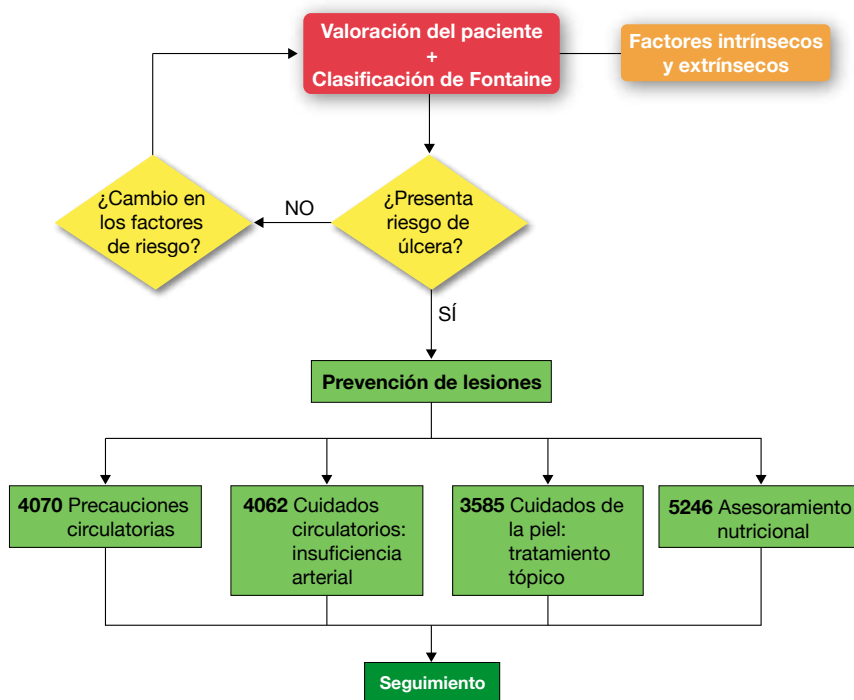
Valoración del paciente
+
Clasificación de Fontaine

Factores intrínsecos y extrínsecos

¿Cambio en los factores de riesgo?

NO

¿Presenta riesgo de úlcera?

SÍ

Prevención de lesiones

4070 Precauciones circulatorias

4062 Cuidados circulatorios: insuficiencia arterial

3585 Cuidados de la piel: tratamiento tópico

5246 Asesoramiento nutricional

Seguimiento